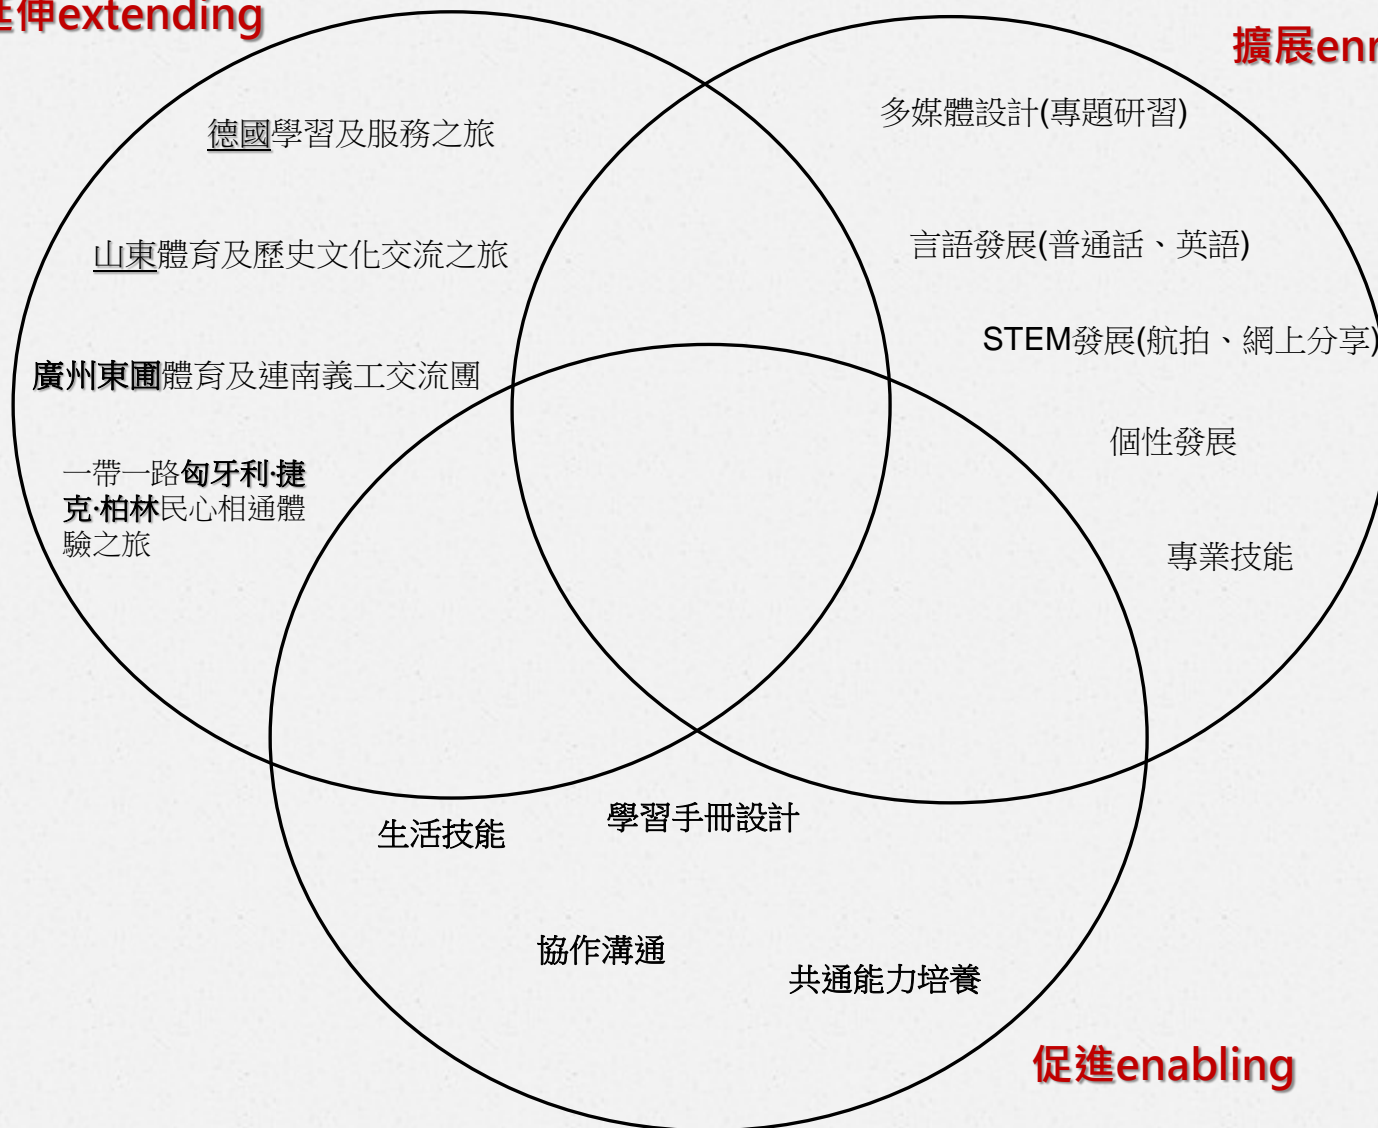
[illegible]伸extending

擴展enr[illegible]

德國學習及服務之旅

山東體育及歷史文化交流之旅

廣州東圃體育及連南義工交流團

一帶一路匈牙利·捷克·柏林民心相通體驗之旅

多媒體設計(專題研習)

言語發展(普通話、英語)

STEM發展(航拍、網上分享)

個性發展

專業技能

生活技能

學習手冊設計

協作溝通

共通能力培養

促進enabling